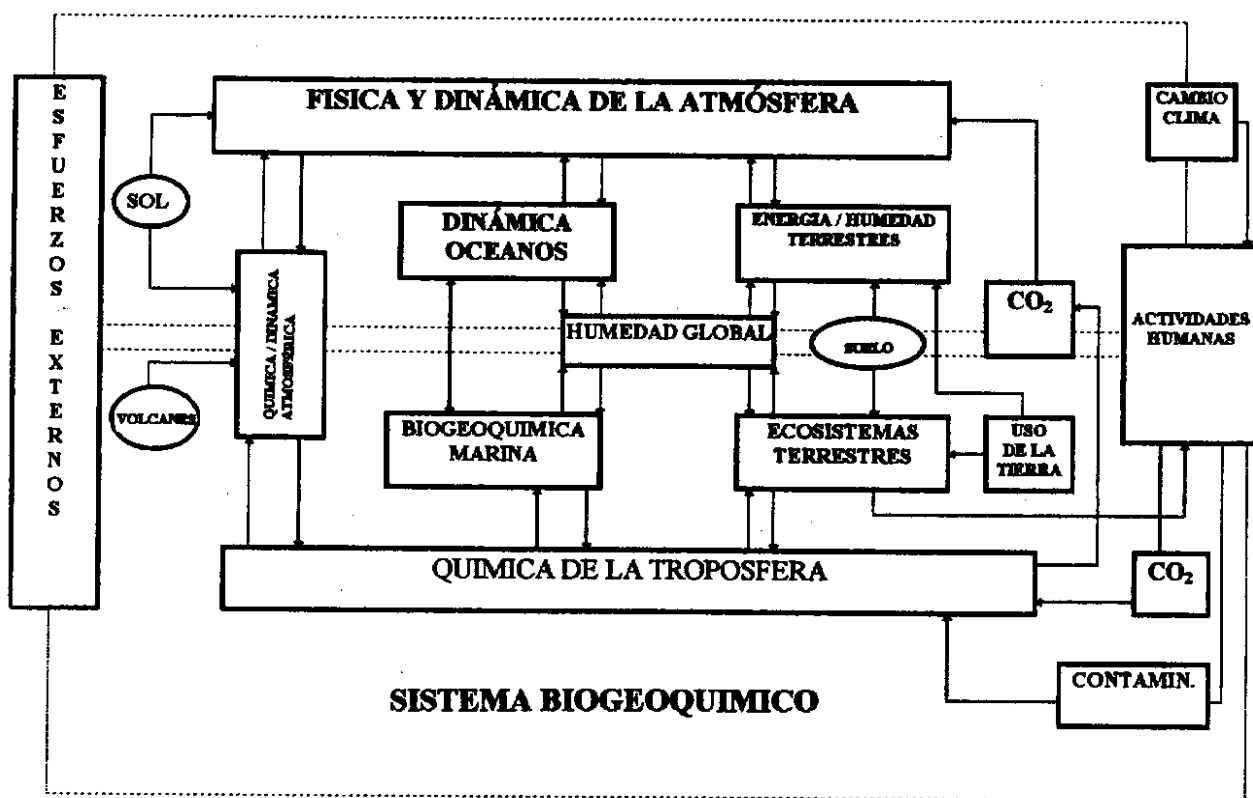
ESFUERZOS EXTERNOS

FISICA Y DINÁMICA DE LA ATMÓSFERA

CAMBIO CLIMA

SOL

QUIMICA / DINAMICA ATMOSFERICA

DINÁMICA OCEANOS

ENERGIA / HUMEDAD TERRESTRES

$CO_2$

ACTIVIDADES HUMANAS

HUMEDAD GLOBAL

SUELO

VOLCANES

BIOGEOQUIMICA MARINA

ECOSISTEMAS TERRESTRES

USO DE LA TIERRA

QUIMICA DE LA TROPOSFERA

$CO_2$

CONTAMIN.

SISTEMA BIOGEOQUIMICO